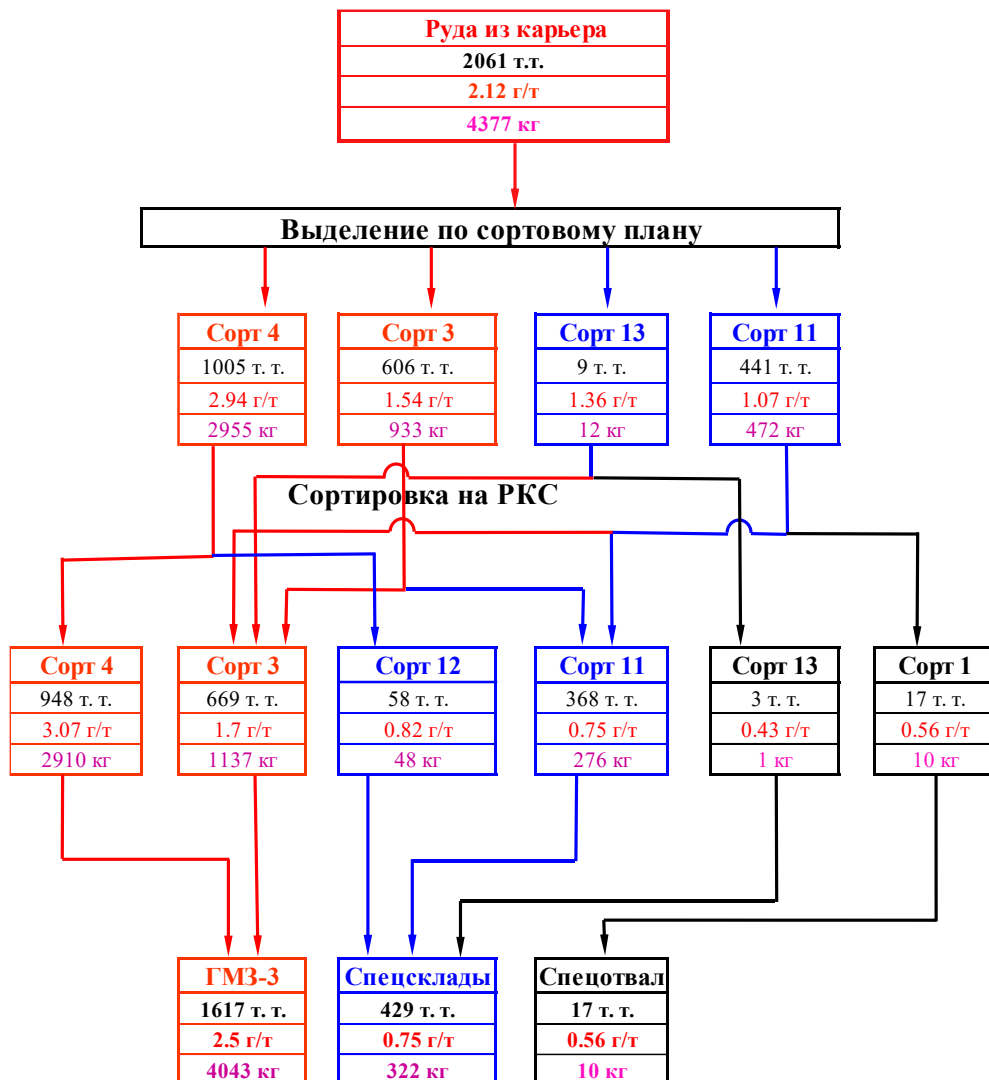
Руда из карьера
2061 т.т.
2.12 г/т
4377 кг

Выделение по сортовому плану

Сорт 4
1005 т. т.
2.94 г/т
2955 кг

Сорт 3
606 т. т.
1.54 г/т
933 кг

Сорт 13
9 т. т.
1.36 г/т
12 кг

Сорт 11
441 т. т.
1.07 г/т
472 кг

Сортировка на РКС

Сорт 4
948 т. т.
3.07 г/т
2910 кг

Сорт 3
669 т. т.
1.7 г/т
1137 кг

Сорт 12
58 т. т.
0.82 г/т
48 кг

Сорт 11
368 т. т.
0.75 г/т
276 кг

Сорт 13
3 т. т.
0.43 г/т
1 кг

Сорт 1
17 т. т.
0.56 г/т
10 кг

ГМЗ-3
1617 т. т.
2.5 г/т
4043 кг

Спецсклады
429 т. т.
0.75 г/т
322 кг

Спецотвал
17 т. т.
0.56 г/т
10 кг